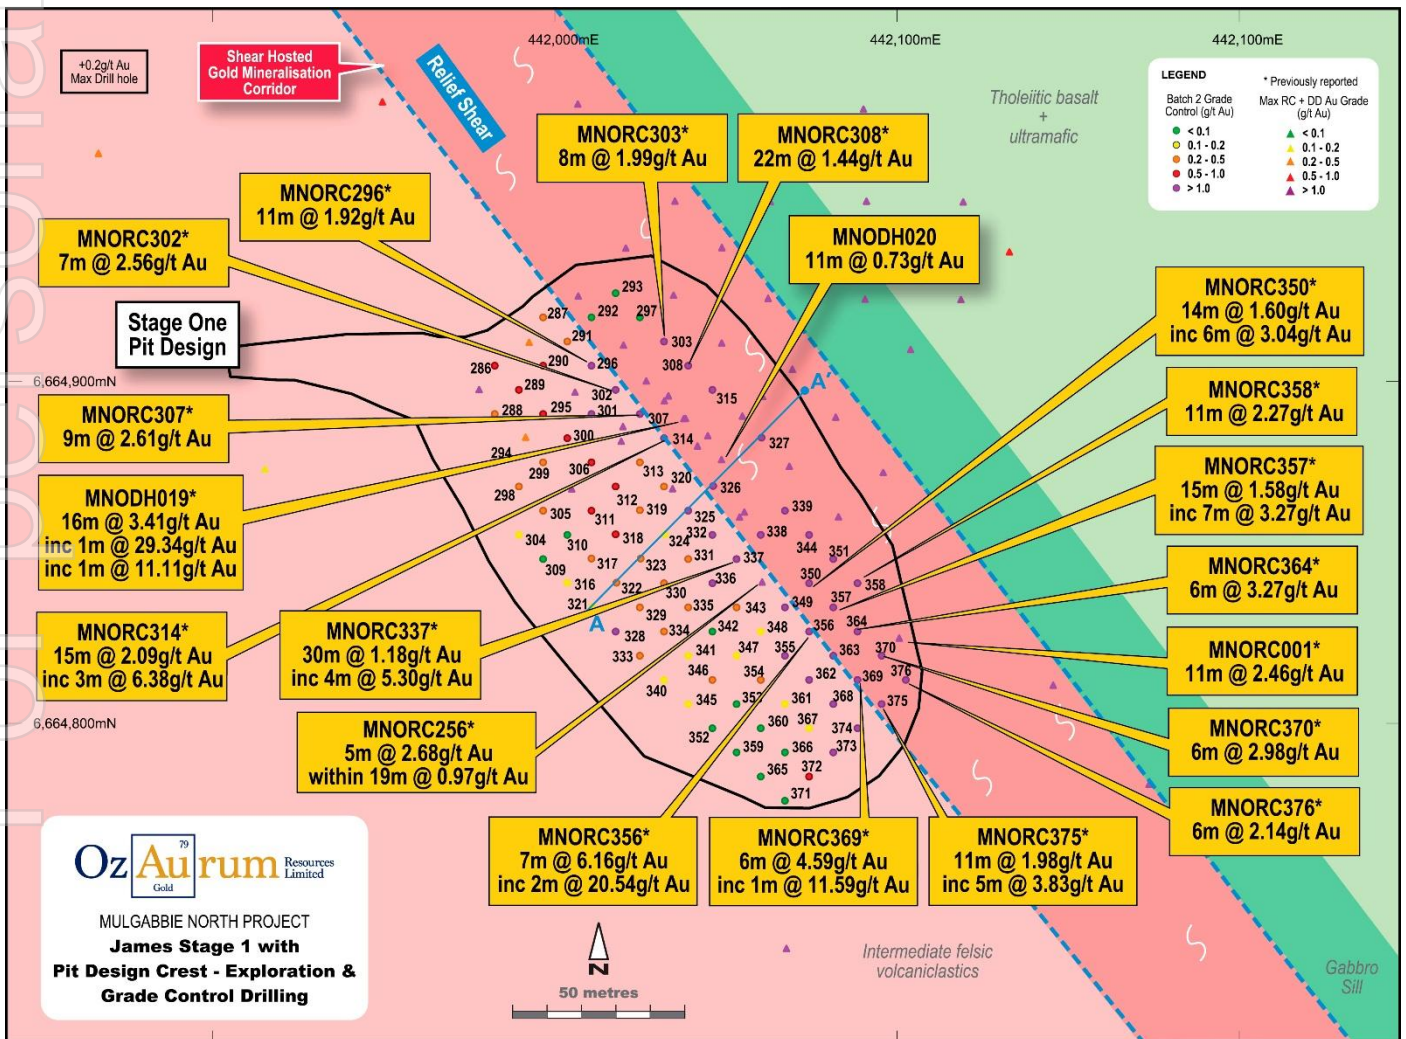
+0.2g/t Au
Max Drill hole

Shear Hosted
Gold Mineralisation
Corridor

Relief Shear

442,000mE

442,100mE

442,100mE

Tholeiitic basalt
+
ultramafic

LEGEND

Batch 2 Grade Control (g/t Au)
< 0.1
0.1 - 0.2
0.2 - 0.5
0.5 - 1.0
> 1.0

* Previously reported
Max RC + DD Au Grade (g/t Au)
< 0.1
0.1 - 0.2
0.2 - 0.5
0.5 - 1.0
> 1.0

MNORC303*
8m @ 1.99g/t Au

MNORC308*
22m @ 1.44g/t Au

MNORC296*
11m @ 1.92g/t Au

MNORC302*
7m @ 2.56g/t Au

MNODH020
11m @ 0.73g/t Au

Stage One
Pit Design

MNORC350*
14m @ 1.60g/t Au
inc 6m @ 3.04g/t Au

6,664,900mN

MNORC358*
11m @ 2.27g/t Au

MNORC307*
9m @ 2.61g/t Au

MNORC357*
15m @ 1.58g/t Au
inc 7m @ 3.27g/t Au

MNODH019*
16m @ 3.41g/t Au
inc 1m @ 29.34g/t Au
inc 1m @ 11.11g/t Au

MNORC364*
6m @ 3.27g/t Au

MNORC314*
15m @ 2.09g/t Au
inc 3m @ 6.38g/t Au

MNORC337*
30m @ 1.18g/t Au
inc 4m @ 5.30g/t Au

MNORC001*
11m @ 2.46g/t Au

6,664,800mN

MNORC256*
5m @ 2.68g/t Au
within 19m @ 0.97g/t Au

MNORC370*
6m @ 2.98g/t Au

MNORC376*
6m @ 2.14g/t Au

293 287 292 297 291 303 296 308 286 290 289 302 315 288 295 301 307 300 314 327 294 299 306 313 320 298 326 312 319 339 305 311 325 318 324 338 304 310 332 344 351 317 323 331 337 309 316 322 336 350 358 321 330 349 357 329 335 343 348 356 364 328 334 342 363 370 333 341 347 355 346 354 362 369 376 340 345 353 361 368 375 352 360 367 374 359 366 373 365 372 371

A A'

MNORC356*
7m @ 6.16g/t Au
inc 2m @ 20.54g/t Au

MNORC369*
6m @ 4.59g/t Au
inc 1m @ 11.59g/t Au

MNORC375*
11m @ 1.98g/t Au
inc 5m @ 3.83g/t Au

Oz Au rum Resources Limited
79
Gold

MULGABBIE NORTH PROJECT
James Stage 1 with
Pit Design Crest - Exploration &
Grade Control Drilling

N
50 metres

Intermediate felsic
volcaniclastics

Gabbro
Sill